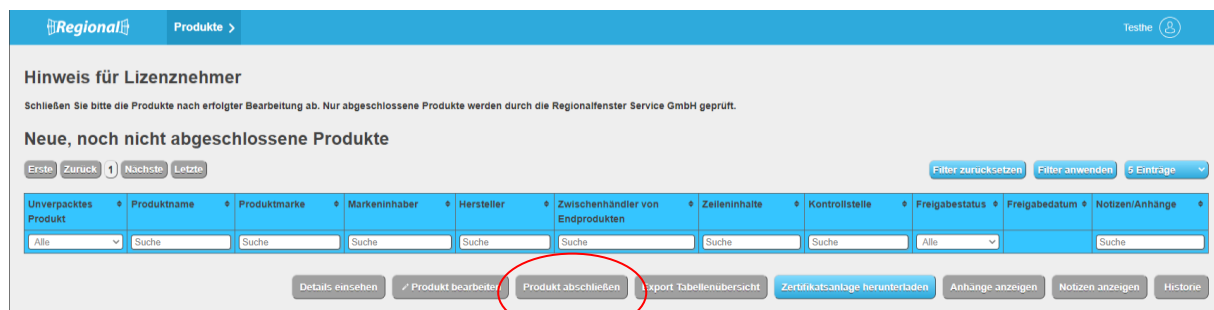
Regional

Produkte >

Testhe

Hinweis für Lizenznehmer

Schließen Sie bitte die Produkte nach erfolgter Bearbeitung ab. Nur abgeschlossene Produkte werden durch die Regionalfenster Service GmbH geprüft.

Neue, noch nicht abgeschlossene Produkte

Erste Zurück 1 Nächste Letzte

Filter zurücksetzen Filter anwenden 5 Einträge

| Unverpacktes Produkt | Produktname | Produktmarke | Markeninhaber | Hersteller | Zwischenhändler von Endprodukten | Zeileninhalte | Kontrollstelle | Freigabestatus | Freigabedatum | Notizen/Anhänge |
|---|---|---|---|---|---|---|---|---|---|---|
| Alle | Suche | Suche | Suche | Suche | Suche | Suche | Suche | Alle | | Suche |

Details einsehen ✓ Produkt bearbeiten Produkt abschließen Export Tabellenübersicht Zertifikatsanlage herunterladen Anhänge anzeigen Notizen anzeigen Historie